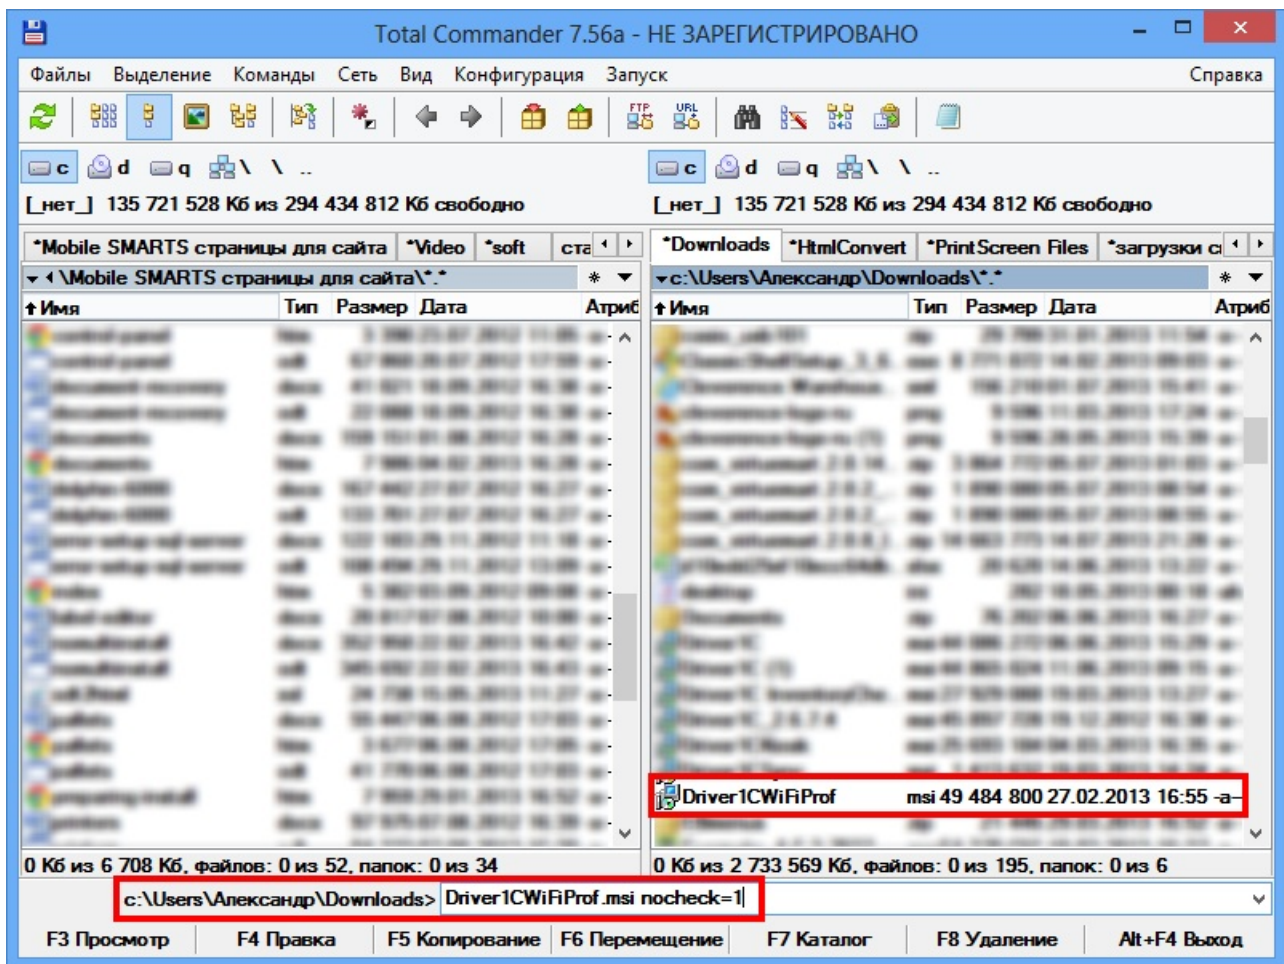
Total Commander 7.56a - НЕ ЗАРЕГИСТРИРОВАНО

Файлы Выделение Команды Сеть Вид Конфигурация Запуск Справка

FTP URL

c d q \ ..

c d q \ ..

[_нет_] 135 721 528 Кб из 294 434 812 Кб свободно

[_нет_] 135 721 528 Кб из 294 434 812 Кб свободно

*Mobile SMARTS страницы для сайта *Video *soft ста

*Downloads *HtmlConvert *PrintScreen Files *загрузки с

\Mobile SMARTS страницы для сайта\*.* *

c:\Users\Александр\Downloads\*.* *

Имя Тип Размер Дата Атриб

Имя Тип Размер Дата Атриб

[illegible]

Driver1CWiFiProf msi 49 484 800 27.02.2013 16:55 -a-

0 Кб из 6 708 Кб, файлов: 0 из 52, папок: 0 из 34

0 Кб из 2 733 569 Кб, файлов: 0 из 195, папок: 0 из 6

c:\Users\Александр\Downloads> Driver1CWiFiProf.msi nocheck=1

F3 Просмотр F4 Правка F5 Копирование F6 Перемещение F7 Каталог F8 Удаление Alt+F4 Выход